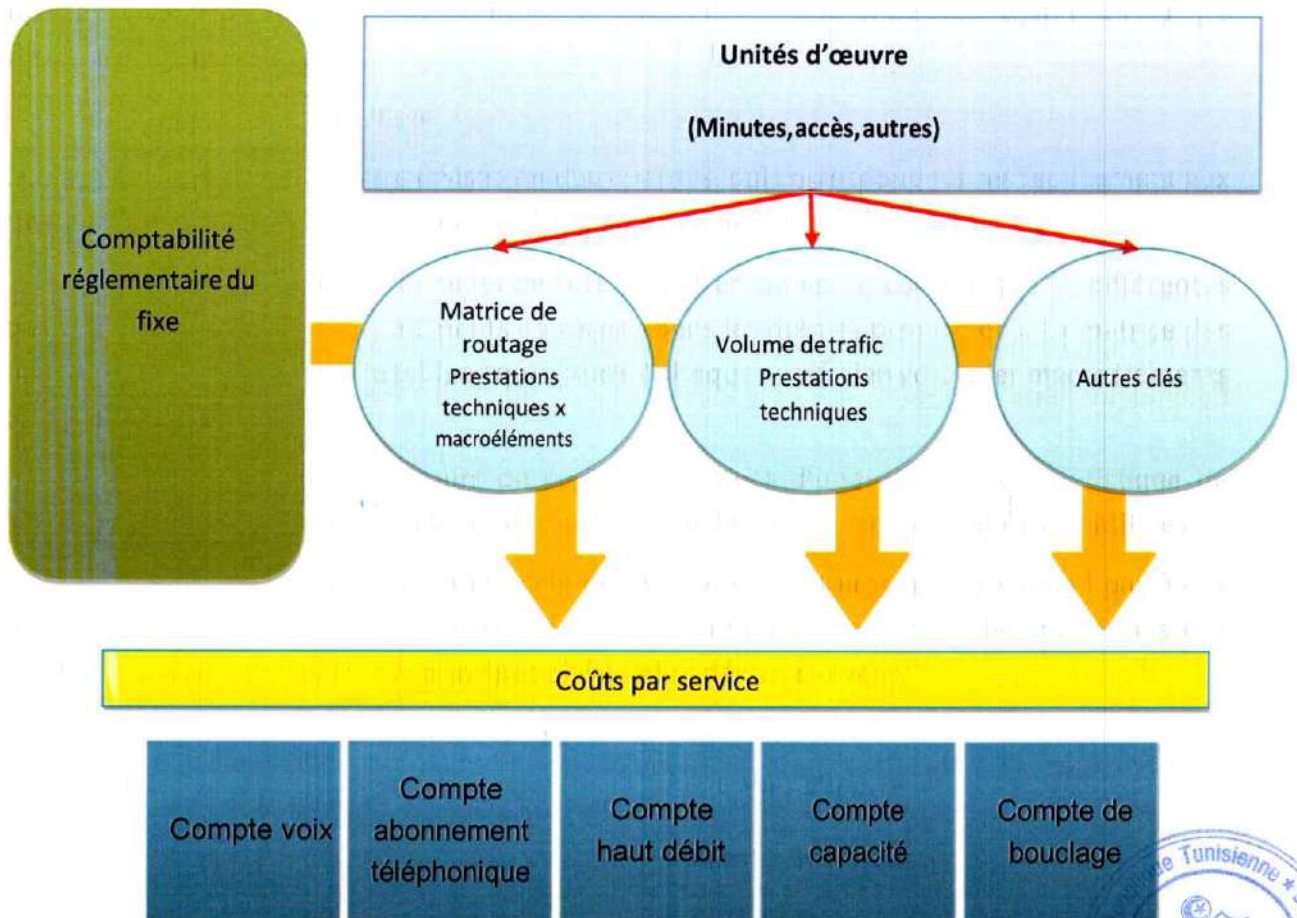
Unités d'œuvre

(Minutes,accès,autres)

Comptabilité réglementaire du fixe

Matrice de routage Prestations techniques x macroéléments

Volume de trafic Prestations techniques

Autres clés

Coûts par service

Compte voix

Compte abonnement téléphonique

Compte haut débit

Compte capacité

Compte de bouclage

Tunisienne